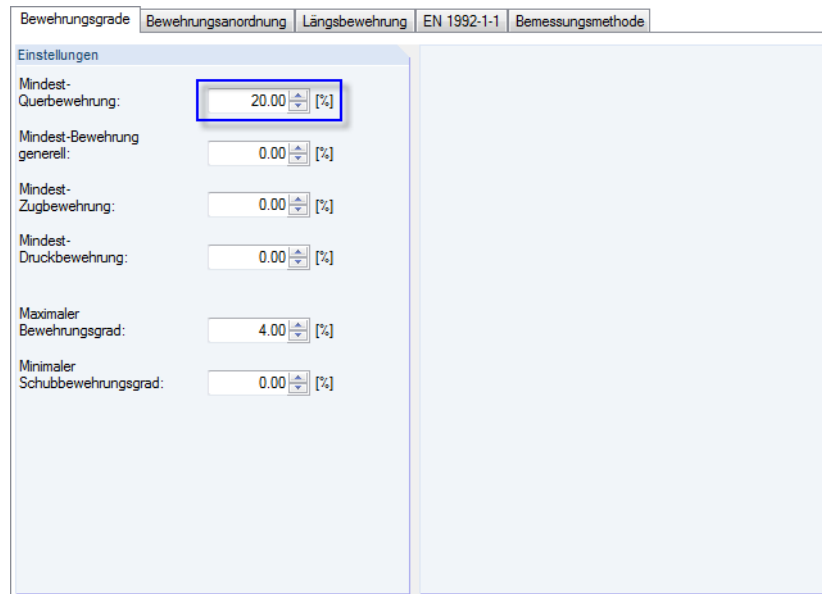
Bewehrungsgrade | Bewehrungsanordnung | Längsbewehrung | EN 1992-1-1 | Bemessungsmethode

Einstellungen

Mindest-Querbewehrung: 20.00 [%]

Mindest-Bewehrung generell: 0.00 [%]

Mindest-Zugbewehrung: 0.00 [%]

Mindest-Druckbewehrung: 0.00 [%]

Maximaler Bewehrungsgrad: 4.00 [%]

Minimaler Schubbewehrungsgrad: 0.00 [%]